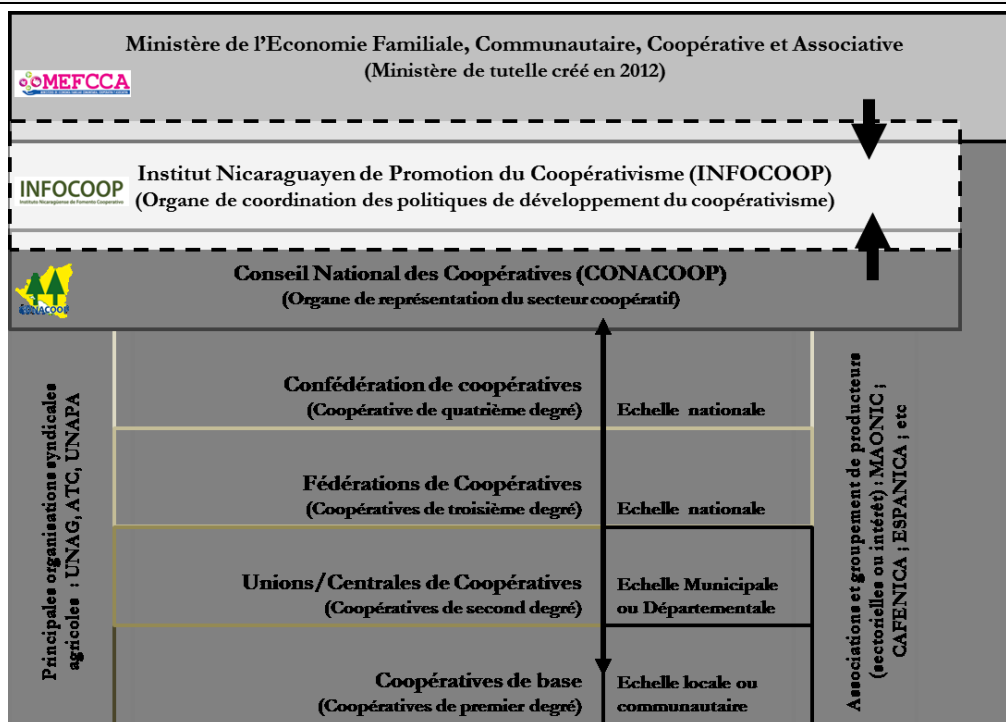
Ministère de l'Economie Familiale, Communautaire, Coopérative et Associative
(Ministère de tutelle créé en 2012)

MEFCCA

INFOCOOP
Instituto Nicaragüense de Fomento Cooperativo

Institut Nicaraguayen de Promotion du Coopérativisme (INFOCOOP)
(Organe de coordination des politiques de développement du coopérativisme)

CONACOOP

Conseil National des Coopératives (CONACOOP)
(Organe de représentation du secteur coopératif)

Principales organisations syndicales agricoles : UNAG, ATC, UNAPA

Confédération de coopératives
(Coopérative de quatrième degré)

Echelle nationale

Fédérations de Coopératives
(Coopératives de troisième degré)

Echelle nationale

Unions/Centrales de Coopératives
(Coopératives de second degré)

Echelle Municipale ou Départementale

Coopératives de base
(Coopératives de premier degré)

Echelle locale ou communautaire

Associations et groupement de producteurs (sectorielles ou intérêt) ; MAONIC ; CAFENICA ; ESPANICA ; etc